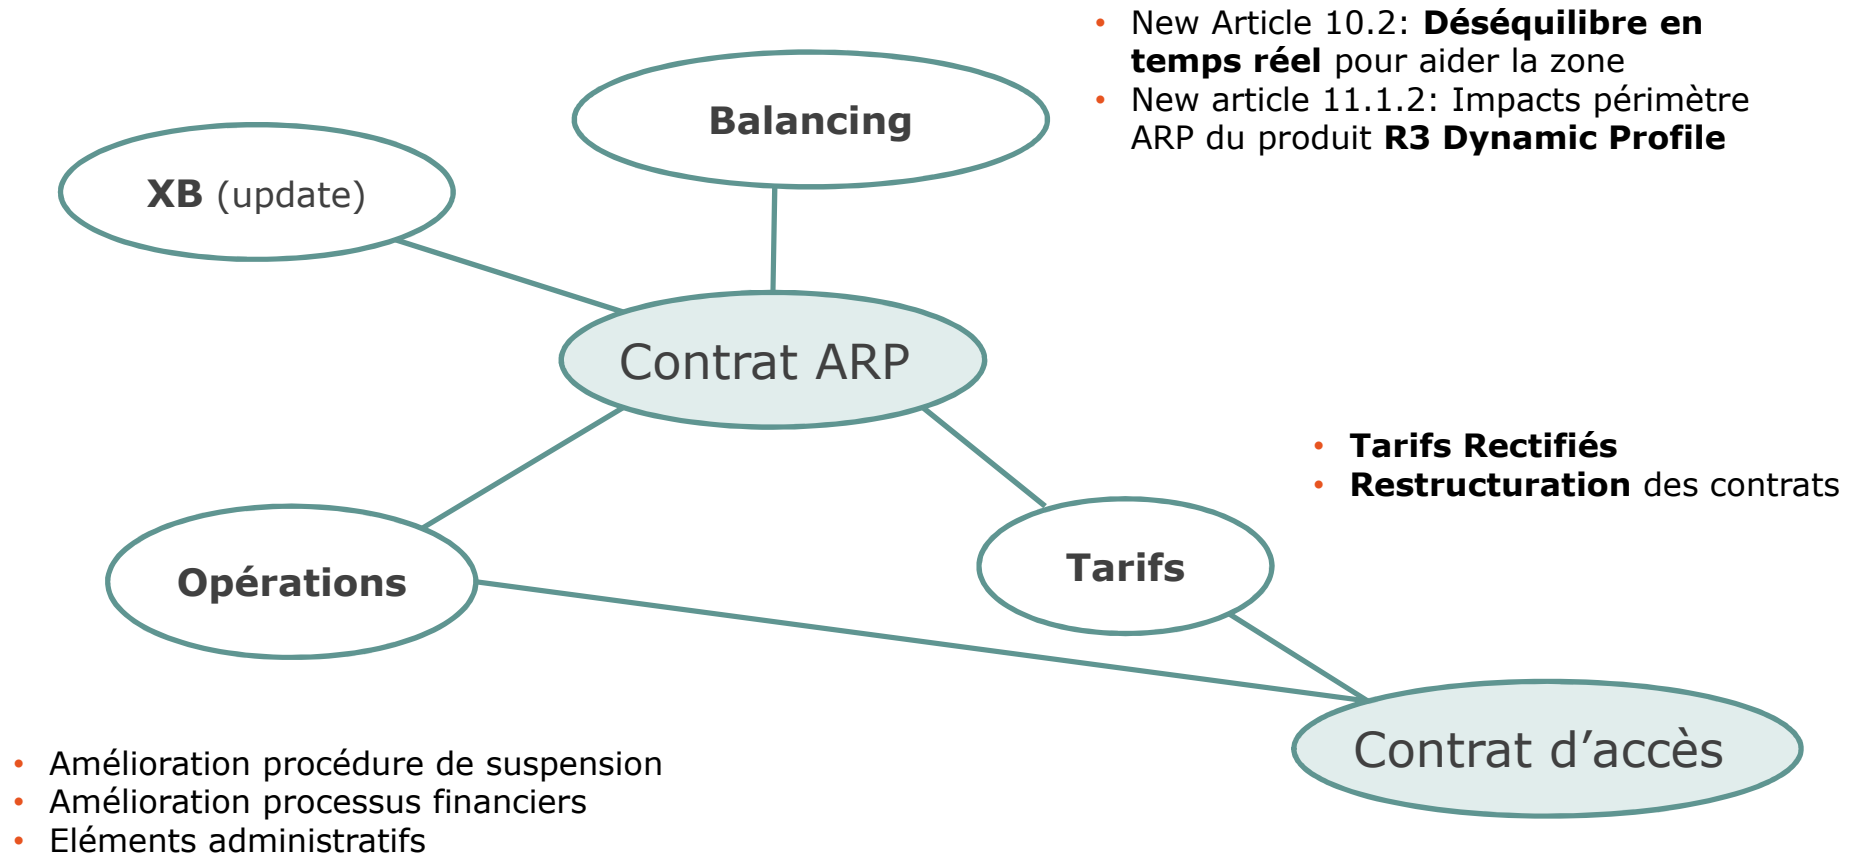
• New Article 10.2: **Déséquilibre en temps réel** pour aider la zone
• New article 11.1.2: Impacts périmètre ARP du produit **R3 Dynamic Profile**

Balancing

XB (update)

Contrat ARP

• Tarifs Rectifiés
• Restructuration des contrats

Opérations

Tarifs

Contrat d'accès

• Amélioration procédure de suspension
• Amélioration processus financiers
• Eléments administratifs